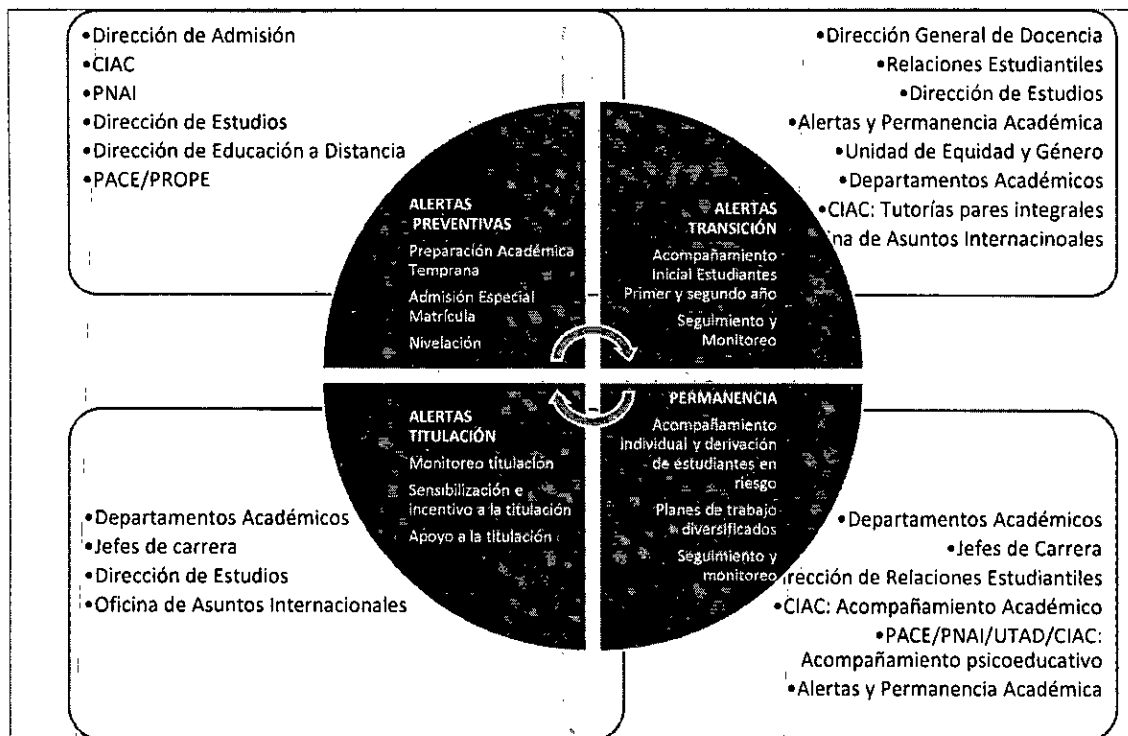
•Dirección de Admisión
•CIAC
•PNAI
•Dirección de Estudios
•Dirección de Educación a Distancia
•PACE/PROPE

•Dirección General de Docencia
•Relaciones Estudiantiles
•Dirección de Estudios
•Alertas y Permanencia Académica
•Unidad de Equidad y Género
•Departamentos Académicos
•CIAC: Tutorías pares integrales
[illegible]ina de Asuntos Internacinoales

ALERTAS PREVENTIVAS
Preparación Académica Temprana
Admisión Especial Matrícula
Nivelación

ALERTAS TRANSICIÓN
Acompañamiento Inicial Estudiantes Primer y segundo año
Seguimiento y Monitoreo

ALERTAS TITULACIÓN
Monitoreo titulación
Sensibilización e incentivo a la titulación
Apoyo a la titulación

PERMANENCIA
Acompañamiento individual y derivación de estudiantes en riesgo
Planes de trabajo diversificados
Seguimiento y monitoreo

•Departamentos Académicos
•Jefes de carrera
•Dirección de Estudios
•Oficina de Asuntos Internacionales

•Departamentos Académicos
•Jefes de Carrera
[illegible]rección de Relaciones Estudiantiles
•CIAC: Acompañamiento Académico
•PACE/PNAI/UTAD/CIAC: Acompañamiento psicoeducativo
•Alertas y Permanencia Académica